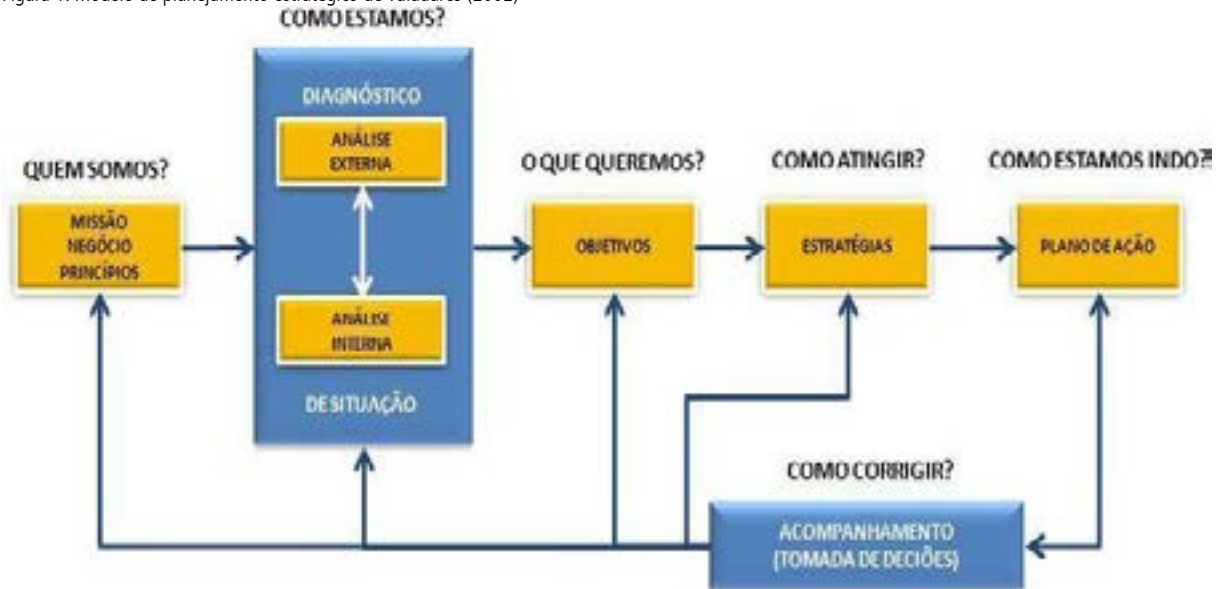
Figura 4: Modelo de planejamento estratégico de Valadares (2002)

COMO ESTAMOS?

DIAGNÓSTICO

ANÁLISE EXTERNA

ANÁLISE INTERNA

DE SITUAÇÃO

QUEM SOMOS?

MISSÃO NEGÓCIO PRINCÍPIOS

O QUE QUEREMOS?

OBJETIVOS

COMO ATINGIR?

ESTRATÉGIAS

COMO ESTAMOS INDO?

PLANO DE AÇÃO

COMO CORRIGIR?

ACOMPANHAMENTO (TOMADA DE DECIÕES)